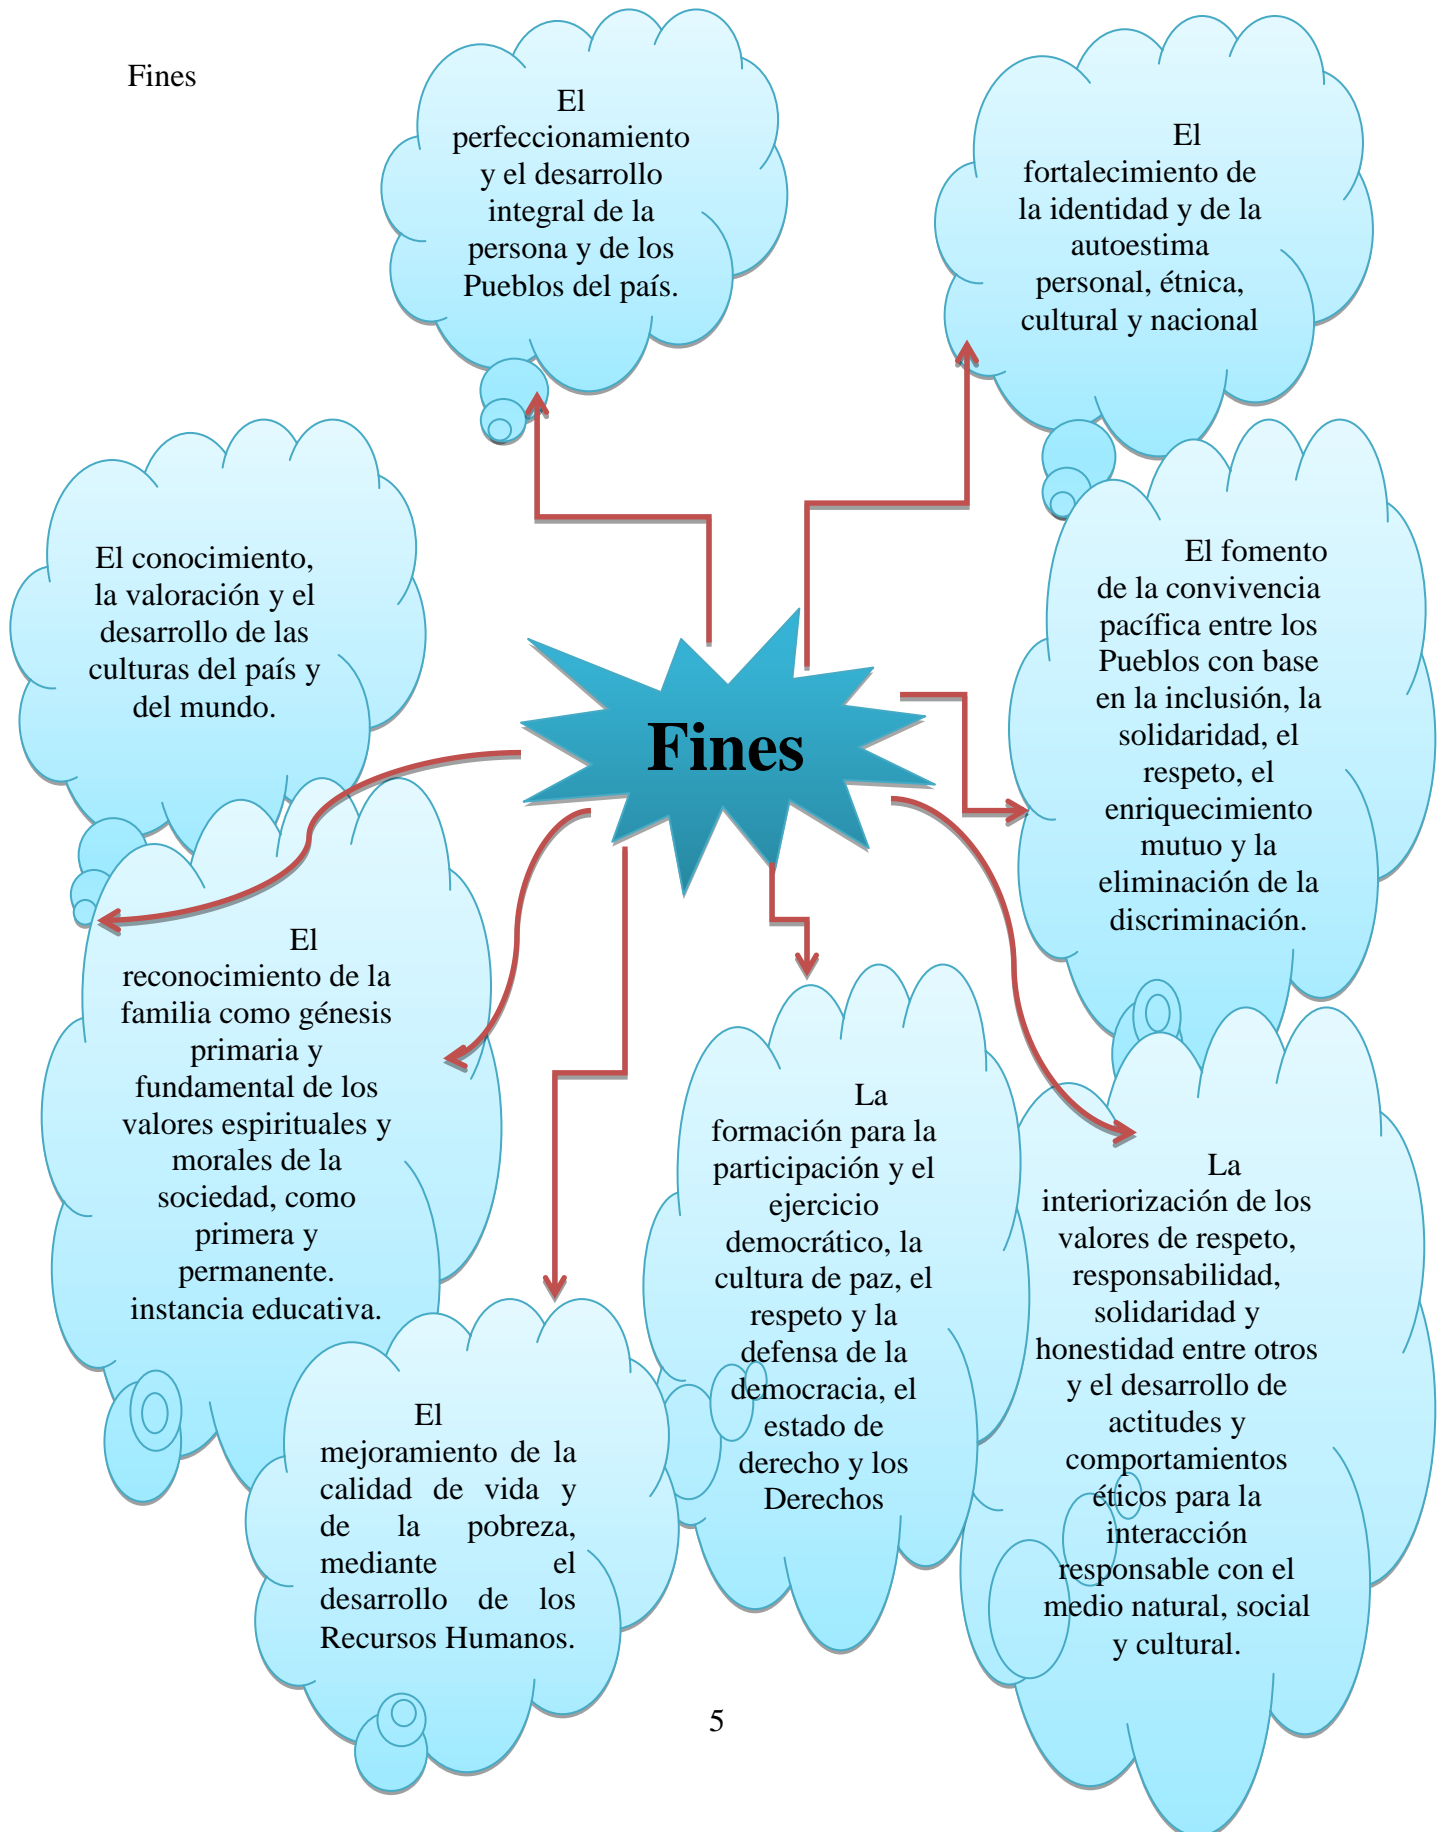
Fines

El perfeccionamiento y el desarrollo integral de la persona y de los Pueblos del país.

El fortalecimiento de la identidad y de la autoestima personal, étnica, cultural y nacional

El conocimiento, la valoración y el desarrollo de las culturas del país y del mundo.

Fines

El fomento de la convivencia pacífica entre los Pueblos con base en la inclusión, la solidaridad, el respeto, el enriquecimiento mutuo y la eliminación de la discriminación.

El reconocimiento de la familia como génesis primaria y fundamental de los valores espirituales y morales de la sociedad, como primera y permanente. instancia educativa.

La formación para la participación y el ejercicio democrático, la cultura de paz, el respeto y la defensa de la democracia, el estado de derecho y los Derechos

La interiorización de los valores de respeto, responsabilidad, solidaridad y honestidad entre otros y el desarrollo de actitudes y comportamientos éticos para la interacción responsable con el medio natural, social y cultural.

El mejoramiento de la calidad de vida y de la pobreza, mediante el desarrollo de los Recursos Humanos.

5